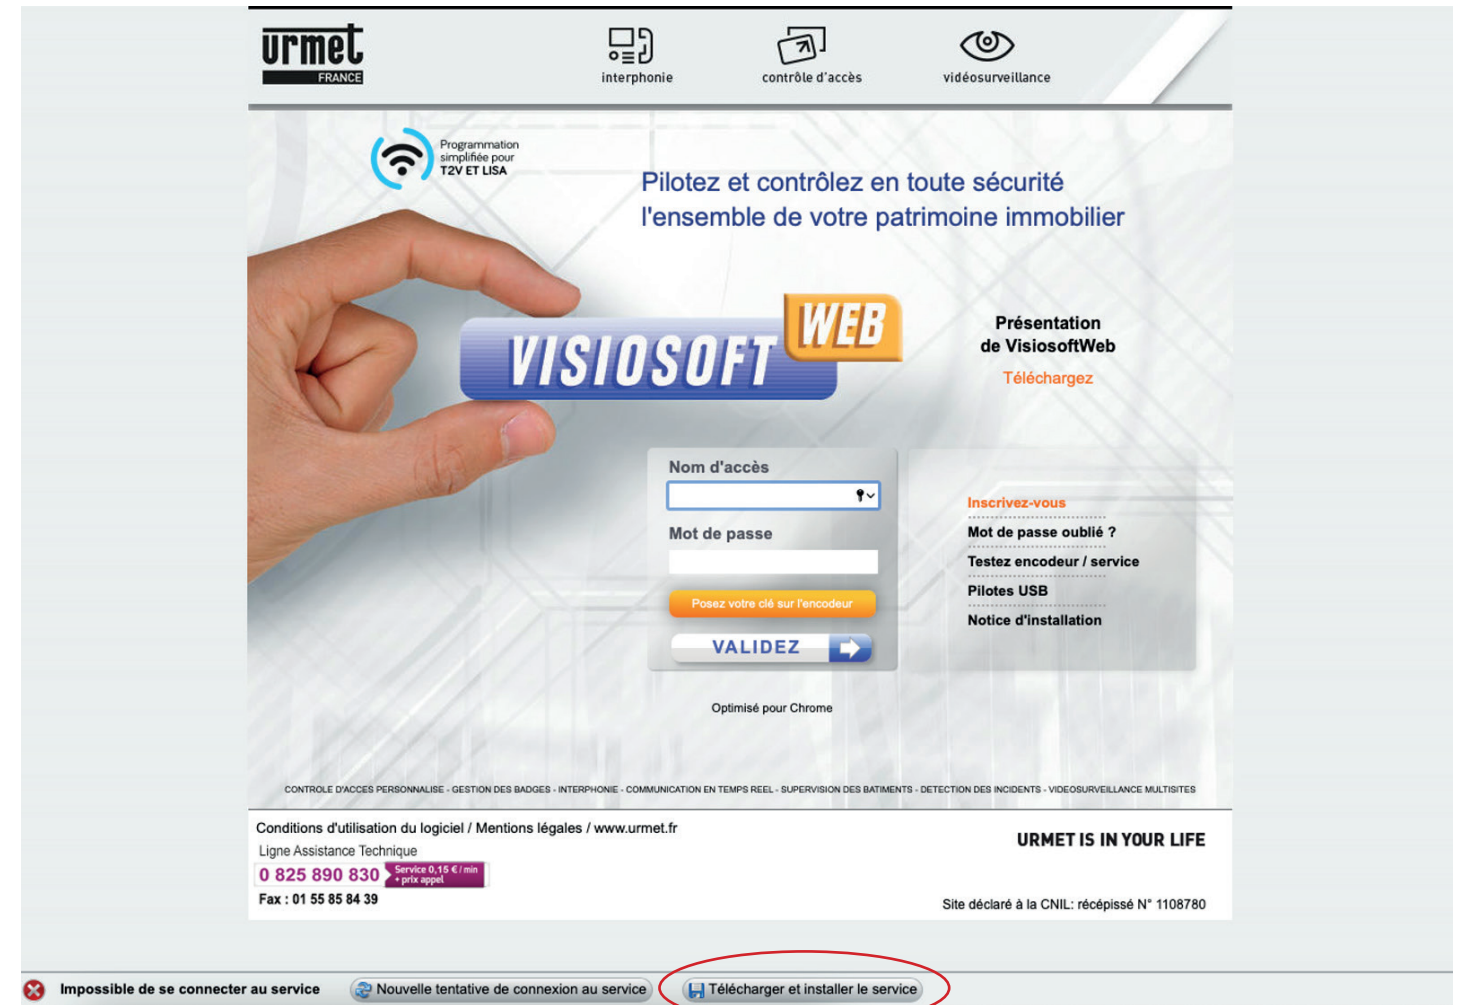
urmet
FRANCE

interphonie
contrôle d'accès
vidéosurveillance

Programmation simplifiée pour T2V ET LISA

Pilotez et contrôlez en toute sécurité
l'ensemble de votre patrimoine immobilier

VISIOSOFT WEB

Présentation de VisiosoftWeb
Téléchargez

Nom d'accès

Mot de passe

Posez votre clé sur l'encodeur

VALIDEZ

Inscrivez-vous
Mot de passe oublié ?
Testez encodeur / service
Pilotes USB
Notice d'installation

Optimisé pour Chrome

CONTROLE D'ACCES PERSONNALISE - GESTION DES BADGES - INTERPHONIE - COMMUNICATION EN TEMPS REEL - SUPERVISION DES BATIMENTS - DETECTION DES INCIDENTS - VIDEOSURVEILLANCE MULTISITES

Conditions d'utilisation du logiciel / Mentions légales / www.urmet.fr
Ligne Assistance Technique
0 825 890 830 Service 0,15 € / min + prix appel
Fax : 01 55 85 84 39

URMET IS IN YOUR LIFE

Site déclaré à la CNIL: récépissé N° 1108780

Impossible de se connecter au service
Nouvelle tentative de connexion au service
Télécharger et installer le service